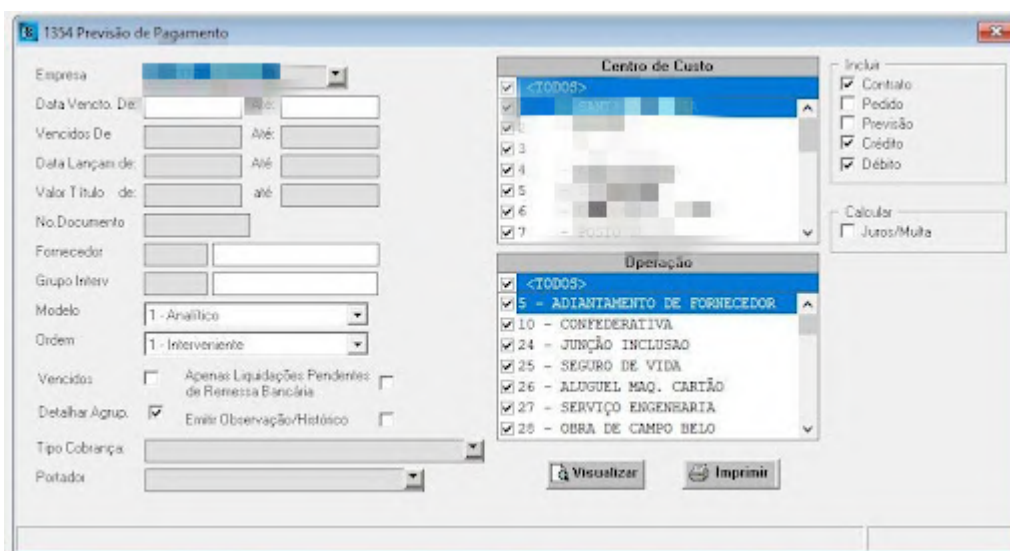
1354 Previsão de Pagamento

Empresa
Data Vencto. De: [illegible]
Vencidos De Até:
Data Lançam de: Até
Valor Título de: até
No.Documento
Fornecedor
Grupo Interv
Modelo 1 - Analítico
Ordem 1 - Interveniente
Vencidos
Apenas Liquidações Pendentes de Remessa Bancária
Detalhar Agrup.
Emitir Observação/Histórico
Tipo Cobrança
Portador

Centro de Custo
<TODOS>
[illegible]
3
4
5
6
7 - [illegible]

Operação
<TODOS>
5 - ADIANTAMENTO DE FORNECEDOR
10 - CONFEDERATIVA
24 - JUNÇÃO INCLUSAO
25 - SEGURO DE VIDA
26 - ALUGUEL MAQ. CARTÃO
27 - SERVIÇO ENGENHARIA
28 - OBRA DE CAMPO BELO

Visualizar
Imprimir

Incluir
Contrato
Pedido
Previsão
Crédito
Débito

Calcular
Juros/Multa